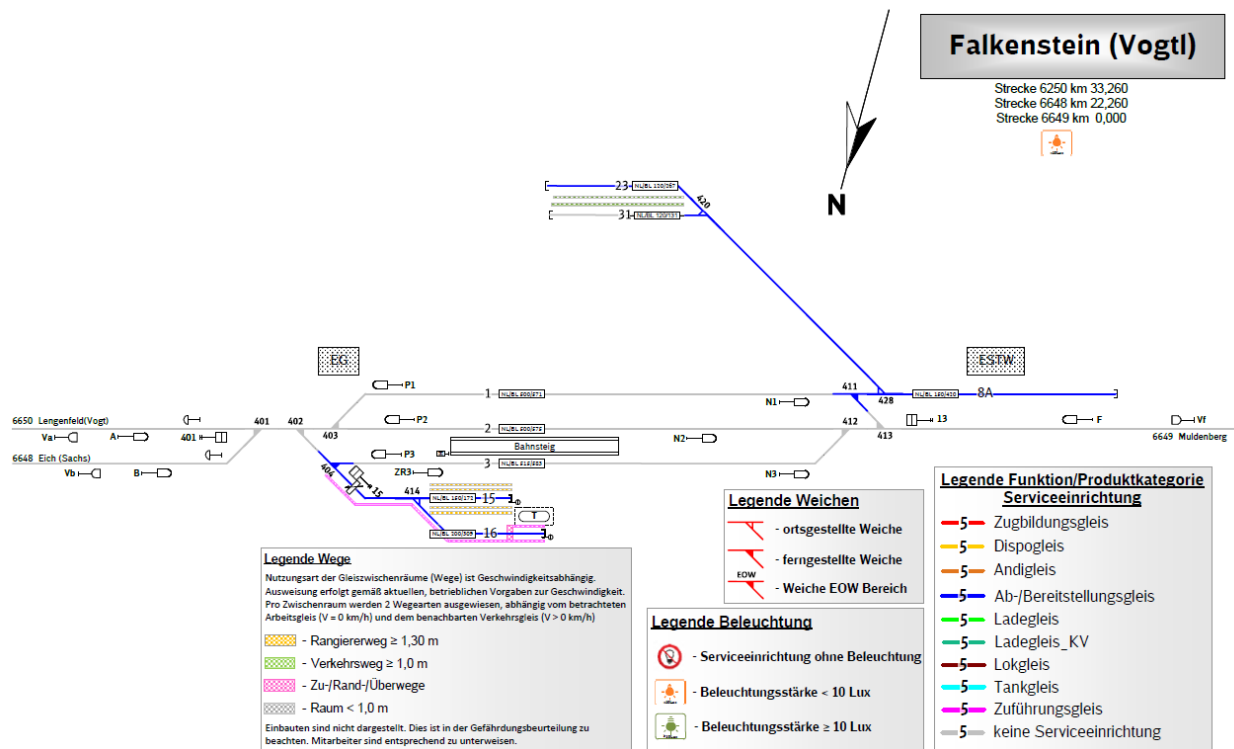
Falkenstein (Vogtl)

Strecke 6250 km 33,260
Strecke 6648 km 22,260
Strecke 6649 km 0,000

N

23 NL/BL 100/267
420
31 NL/BL 120/131

EG

ESTW

P1
1 NL/BL 600/271
N1
411
428
NL/BL 190/400
8A

6650 Lengenfeld(Vogt)
Va
A
401
401
402
P2
2 NL/BL 600/272
N2
412
413
13
F
Vf
6649 Muldenberg

6648 Eich (Sachs)
Vb
B
403
P3
Bahnsteig
3 NL/BL 618/333
N3
ZR3

404
15
414
NL/BL 190/173
15
T
NL/BL 500/305
16

Legende Weichen
- ortsgestellte Weiche
- ferngestellte Weiche
EOW
- Weiche EOW Bereich

Legende Funktion/Produktkategorie Serviceeinrichtung
5 Zugbildungsgleis
5 Dispogleis
5 Andigleis
5 Ab-/Bereitstellungsgleis
5 Ladegleis
5 Ladegleis_KV
5 Lokgleis
5 Tankgleis
5 Zuführungsgleis
5 keine Serviceeinrichtung

Legende Wege
Nutzungsart der Gleiszwischenräume (Wege) ist Geschwindigkeitsabhängig. Ausweisung erfolgt gemäß aktuellen, betrieblichen Vorgaben zur Geschwindigkeit. Pro Zwischenraum werden 2 Wegearten ausgewiesen, abhängig vom betrachteten Arbeitsgleis (V = 0 km/h) und dem benachbarten Verkehrsgleis (V > 0 km/h)
- Rangiererweg ≥ 1,30 m
- Verkehrsweg ≥ 1,0 m
- Zu-/Rand-/Überwege
- Raum < 1,0 m
Einbauten sind nicht dargestellt. Dies ist in der Gefährdungsbeurteilung zu beachten. Mitarbeiter sind entsprechend zu unterweisen.

Legende Beleuchtung
- Serviceeinrichtung ohne Beleuchtung
- Beleuchtungsstärke < 10 Lux
- Beleuchtungsstärke ≥ 10 Lux